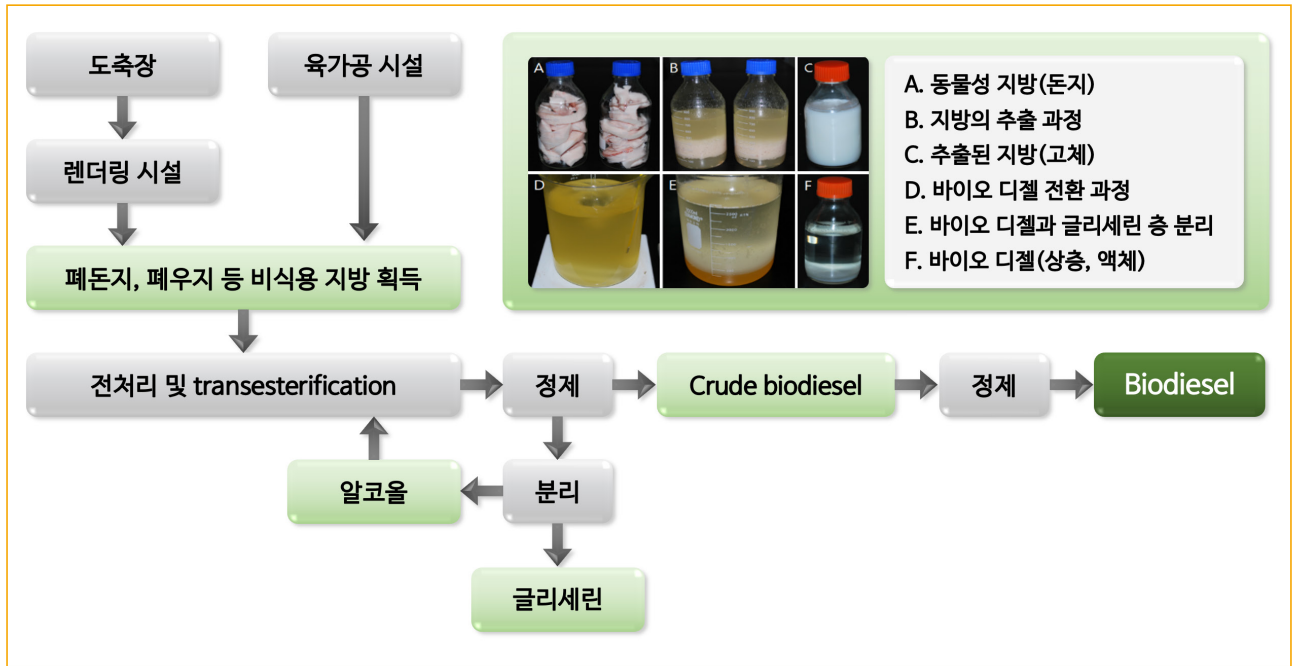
도축장

렌더링 시설

육가공 시설

폐돈지, 폐우지 등 비식용 지방 획득

A

B

C

D

E

F

A. 동물성 지방(돈지)
B. 지방의 추출 과정
C. 추출된 지방(고체)
D. 바이오 디젤 전환 과정
E. 바이오 디젤과 글리세린 층 분리
F. 바이오 디젤(상층, 액체)

전처리 및 transesterification

정제

Crude biodiesel

정제

Biodiesel

알코올

분리

글리세린